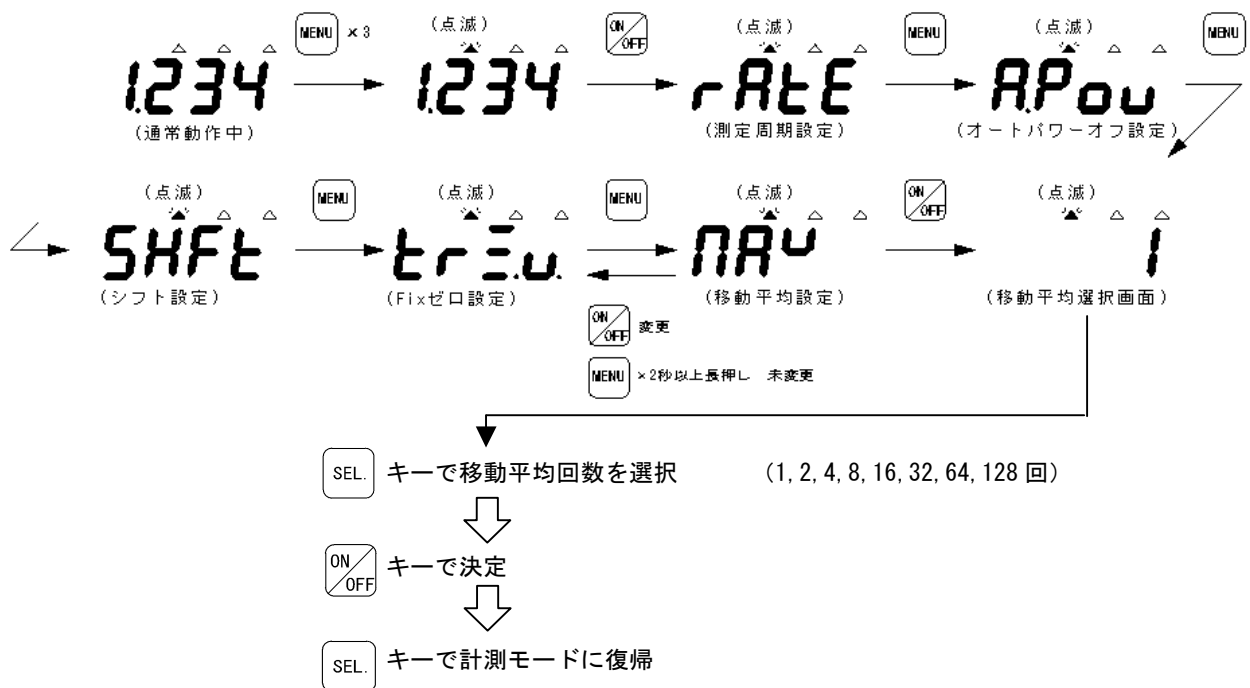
MENU ×3

1.234
(通常動作中)

(点滅)
1.234

ON/OFF

(点滅)
rAtE
(測定周期設定)

MENU

(点滅)
A.Pou
(オートパワーオフ設定)

MENU

(点滅)
SHFt
(シフト設定)

MENU

(点滅)
tr=.u.
(Fixゼロ設定)

MENU

(点滅)
nAv
(移動平均設定)

ON/OFF

(点滅)
1
(移動平均選択画面)

ON/OFF 変更

MENU ×2秒以上長押し 未変更

SEL. キーで移動平均回数を選択 (1, 2, 4, 8, 16, 32, 64, 128 回)

ON/OFF キーで決定

SEL. キーで計測モードに復帰